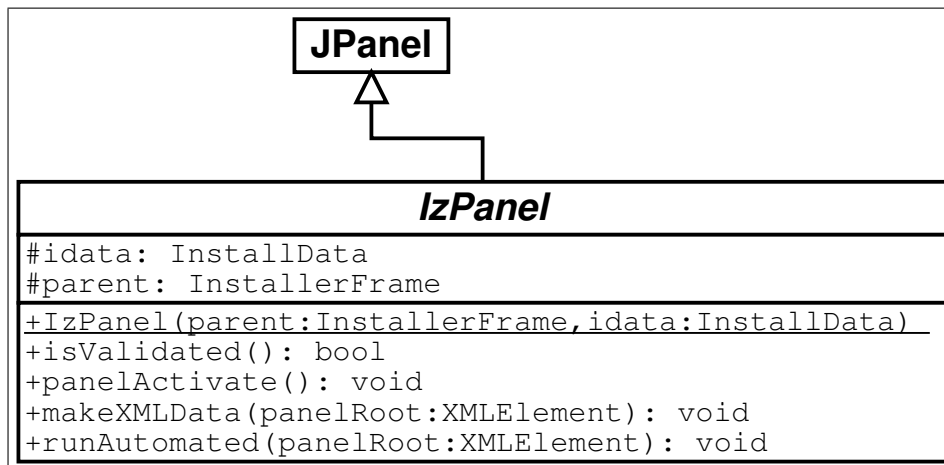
JPanel

IzPanel

#idata: InstallData
#parent: InstallerFrame

+IzPanel(parent:InstallerFrame,idata:InstallData)
+isValidated(): bool
+panelActivate(): void
+makeXMLData(panelRoot:XMLElement): void
+runAutomated(panelRoot:XMLElement): void